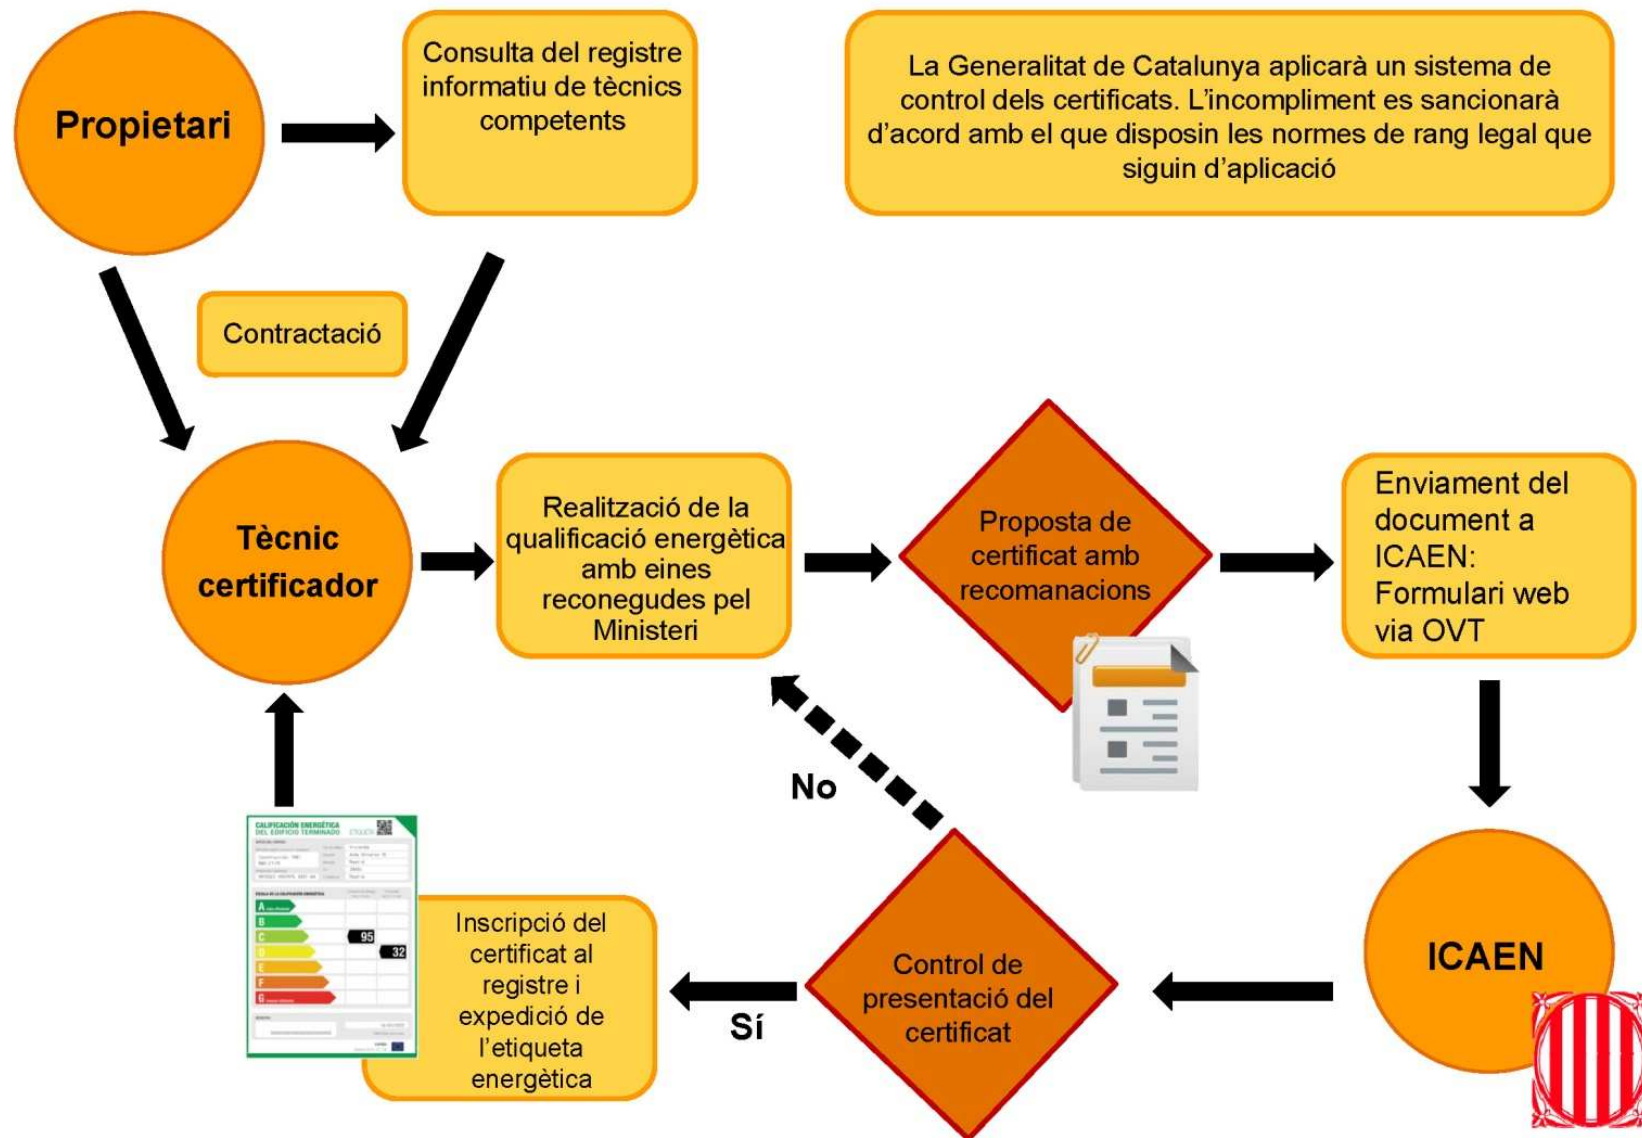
Propietari

Consulta del registre informatiu de tècnics competents

La Generalitat de Catalunya aplicarà un sistema de control dels certificats. L'incompliment es sancionarà d'acord amb el que disposin les normes de rang legal que siguin d'aplicació

Contractació

Tècnic certificador

Realització de la qualificació energètica amb eines reconegudes pel Ministeri

Proposta de certificat amb recomanacions

Enviament del document a ICAEN: Formulari web via OVT

ICAEN

Control de presentació del certificat

No

Sí

Inscripció del certificat al registre i expedició de l'etiqueta energètica

CALIFICACIÓN ENERGÉTICA DEL EDIFICIO TERMINADO

A

B

C

D

E

F

G

95

32